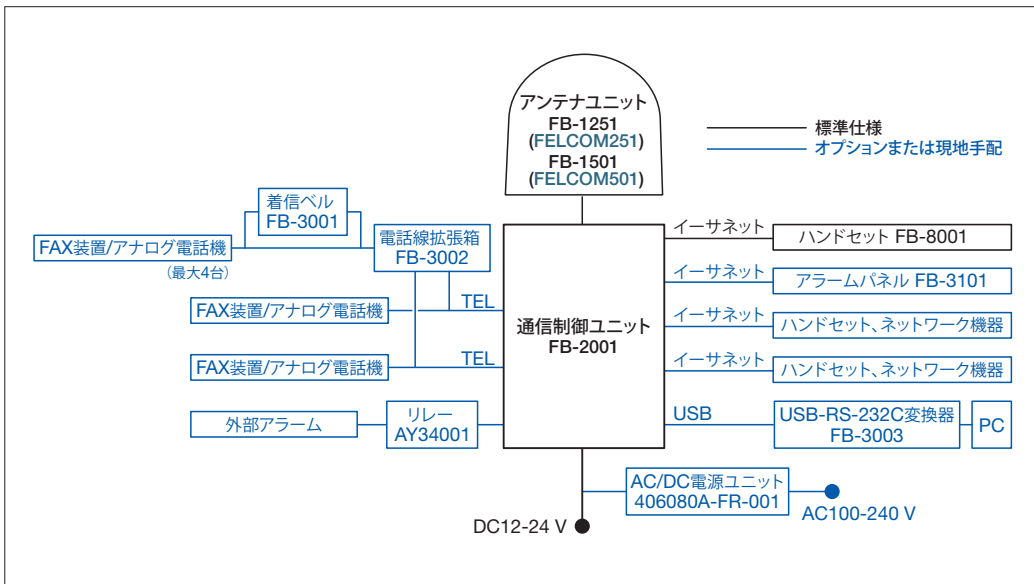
アンテナユニット
FB-1251
(FELCOM251)
FB-1501
(FELCOM501)

標準仕様
オプションまたは現地手配

着信ベル
FB-3001

FAX装置/アナログ電話機
(最大4台)

電話線拡張箱
FB-3002

FAX装置/アナログ電話機

TEL

FAX装置/アナログ電話機

TEL

外部アラーム

リレー
AY34001

通信制御ユニット
FB-2001

イーサネット
ハンドセット FB-8001

イーサネット
アラームパネル FB-3101

イーサネット
ハンドセット、ネットワーク機器

イーサネット
ハンドセット、ネットワーク機器

USB
USB-RS-232C変換器
FB-3003

PC

AC/DC電源ユニット
406080A-FR-001

AC100-240 V

DC12-24 V